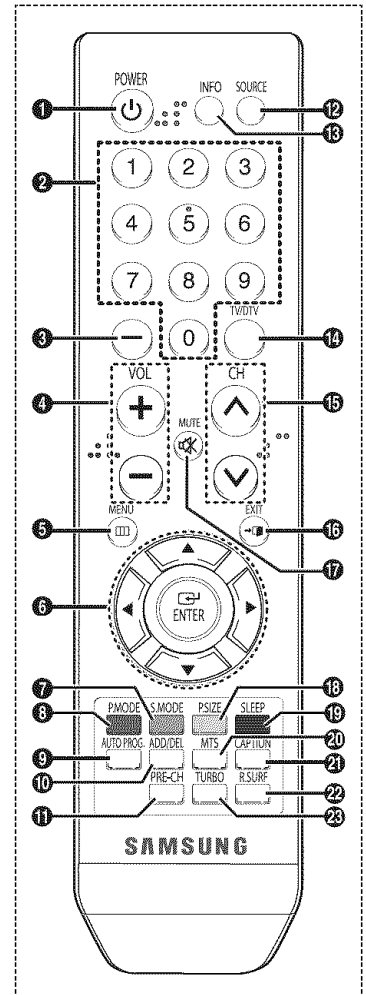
POWER
INFO
SOURCE
1
2
3
4
5
6
7
8
9
0
TV/DTV
VOL
MUTE
CH
MENU
EXIT
ENTER
P.MODE
S.MODE
P.SIZE
SLEEP
AUTO PROG.
ADD/DEL
MTS
CAPTION
PRE-CH
TURBO
R.SURF
SAMSUNG
1
2
3
4
5
6
7
8
9
10
11
12
13
14
15
16
17
18
19
20
21
22
23